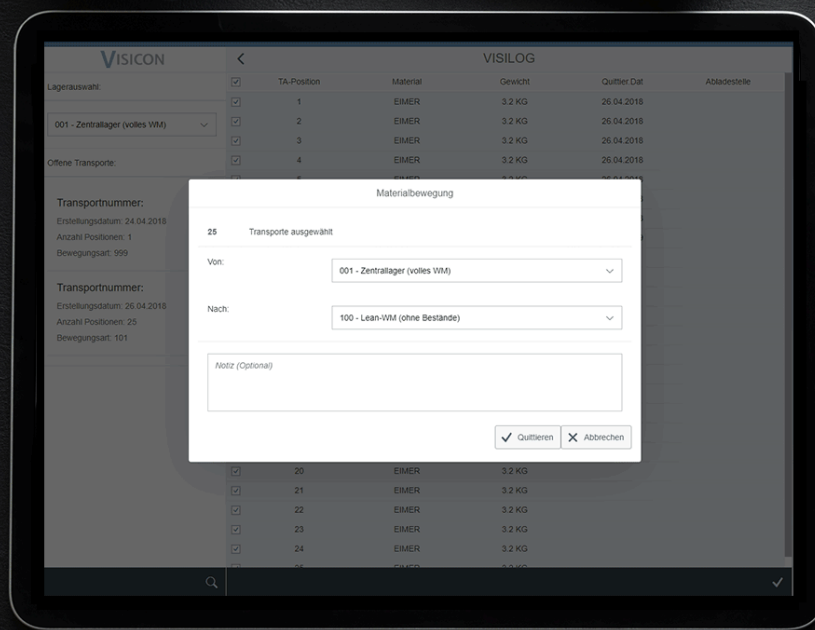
VISICON

Lagerauswahl:

001 - Zentrallager (volles WM)

Offene Transporte:

Transportnummer:
Erstellungsdatum: 24.04.2018
Anzahl Positionen: 1
Bewegungsart: 999

Transportnummer:
Erstellungsdatum: 26.04.2018
Anzahl Positionen: 25
Bewegungsart: 101

VISILOG

| | TA-Position | Material | Gewicht | Quittier.Dat | Abladestelle |
|---|---|---|---|---|---|
| ☑ | 1 | EIMER | 3.2 KG | 26.04.2018 | |
| ☑ | 2 | EIMER | 3.2 KG | 26.04.2018 | |
| ☑ | 3 | EIMER | 3.2 KG | 26.04.2018 | |
| ☑ | 4 | EIMER | 3.2 KG | 26.04.2018 | |
| ☑ | 20 | EIMER | 3.2 KG | | |
| ☑ | 21 | EIMER | 3.2 KG | | |
| ☑ | 22 | EIMER | 3.2 KG | | |
| ☑ | 23 | EIMER | 3.2 KG | | |
| ☑ | 24 | EIMER | 3.2 KG | | |

Materialbewegung

25 Transporte ausgewählt

Von:
001 - Zentrallager (volles WM)

Nach:
100 - Lean-WM (ohne Bestände)

Notiz (Optional)

✓ Quittieren ✕ Abbrechen